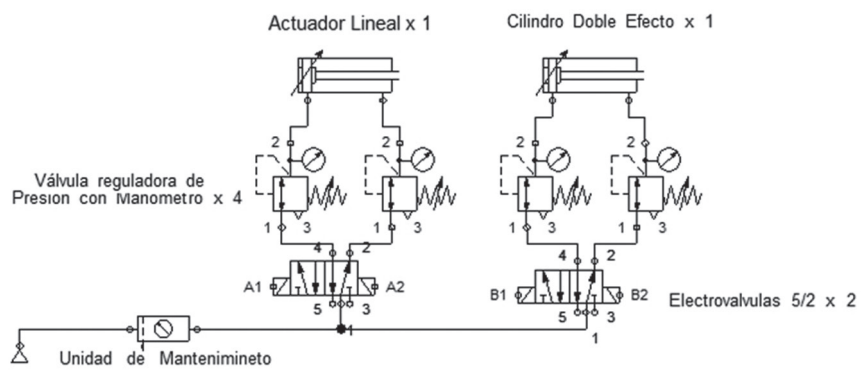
Actuador Lineal x 1

Cilindro Doble Efecto x 1

Válvula reguladora de Presion con Manometro x 4

2
1 3
2
1 3
2
1 3
2
1 3

4 2
A1 A2
5 3
1

4 2
B1 B2
5 3
1

Electrovalvulas 5/2 x 2

Unidad de Mantenimineto